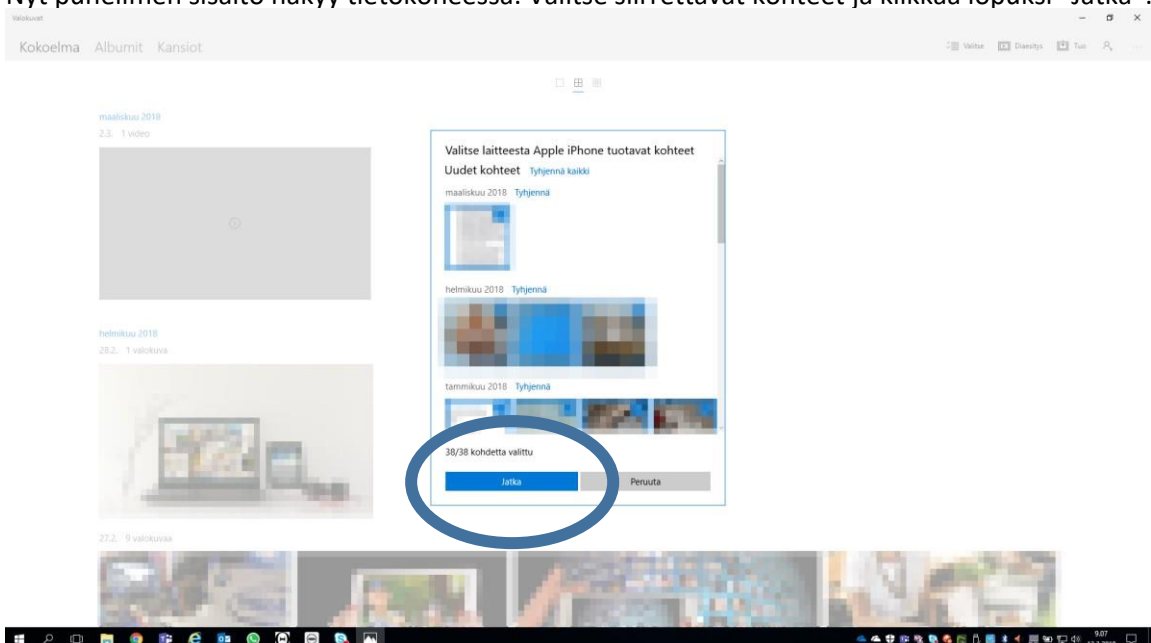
Nyt puhelimen sisältö näkyy tietokoneessa. Valitse siirrettävät kohteet ja klikkaa lopuksi "Jatka".

Valokuvat

Kokoelma Albumit Kansiot

Valitse Diaesitys Tuo

maaliskuu 2018
2.3. 1 video

helmikuu 2018
28.2. 1 valokuva

27.2. 9 valokuvaa

Valitse laitteesta Apple iPhone tuotavat kohteet

Uudet kohteet Tyhjennä kaikki

maaliskuu 2018 Tyhjennä

helmikuu 2018 Tyhjennä

tammikuu 2018 Tyhjennä

38/38 kohdetta valittu

Jatka

Peruuta

9.07